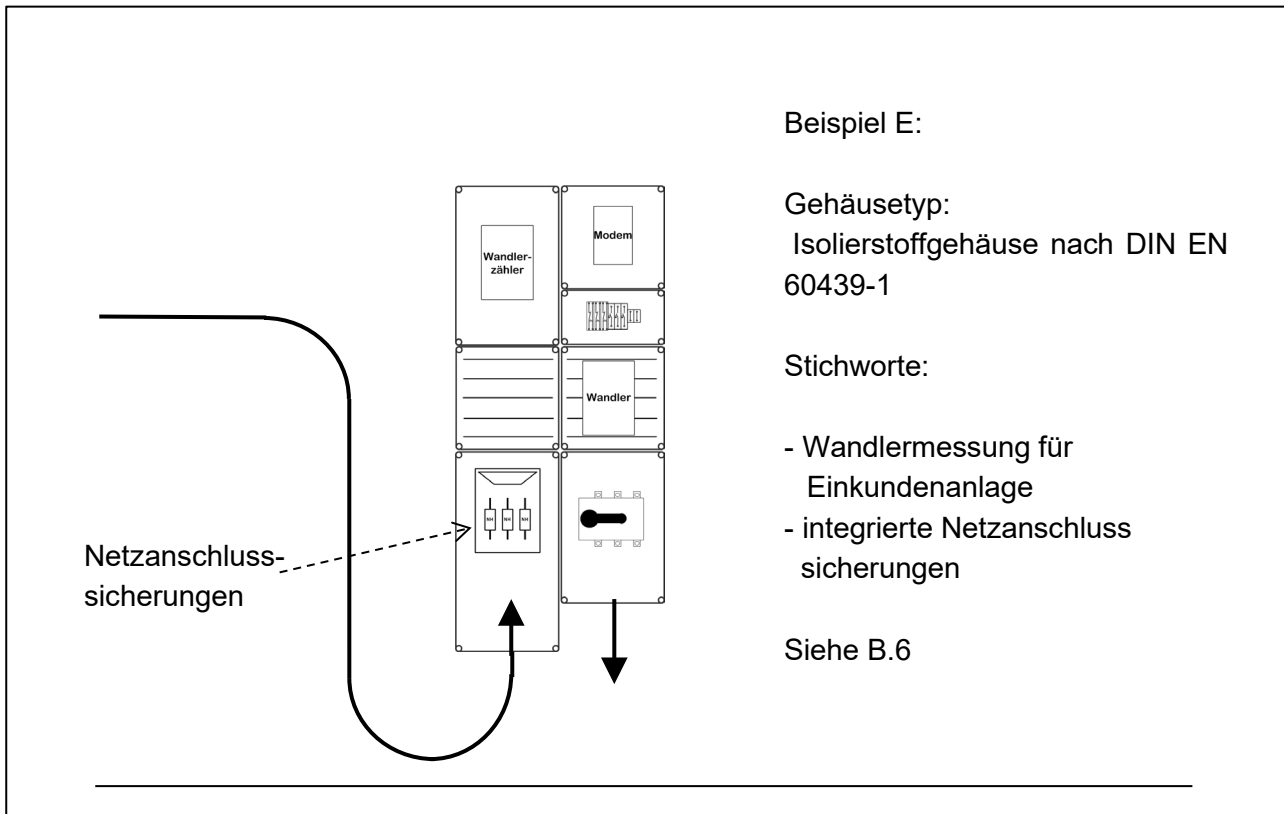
Wandlerzähler

Modem

Wandler

NH NH NH

Netzanschlusssicherungen

Beispiel E:

Gehäusetyp:
Isolierstoffgehäuse nach DIN EN 60439-1

Stichworte:

- Wandlermessung für Einkundenanlage
- integrierte Netzanschluss sicherungen

Siehe B.6